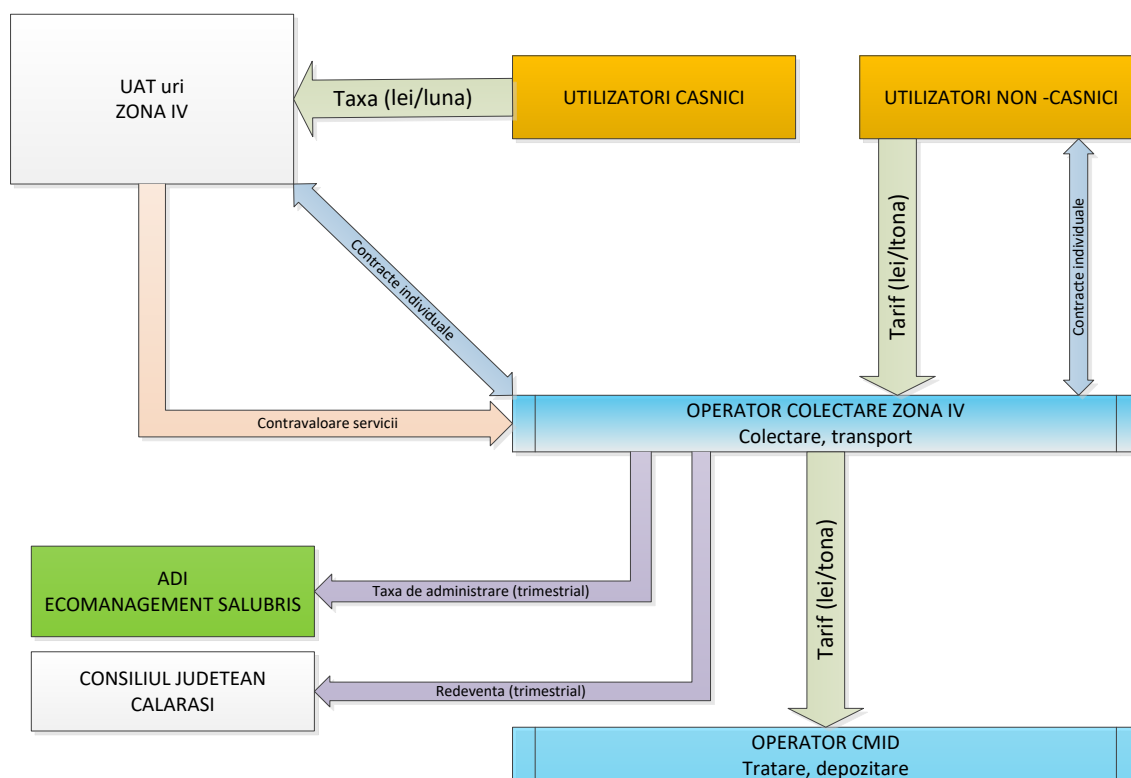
UAT uri
ZONA IV

Taxa (lei/luna)

UTILIZATORI CASNICI

UTILIZATORI NON -CASNICI

Contracte individuale

Tarif (lei/ltona)

Contracte individuale

Contravaloare servicii

OPERATOR COLECTARE ZONA IV
Colectare, transport

ADI
ECOMANAGEMENT SALUBRIS

Taxa de administrare (trimestrial)

Tarif (lei/tona)

CONSILIUL JUDETEAN
CALARASI

Redeventa (trimestrial)

OPERATOR CMID
Tratare, depozitare